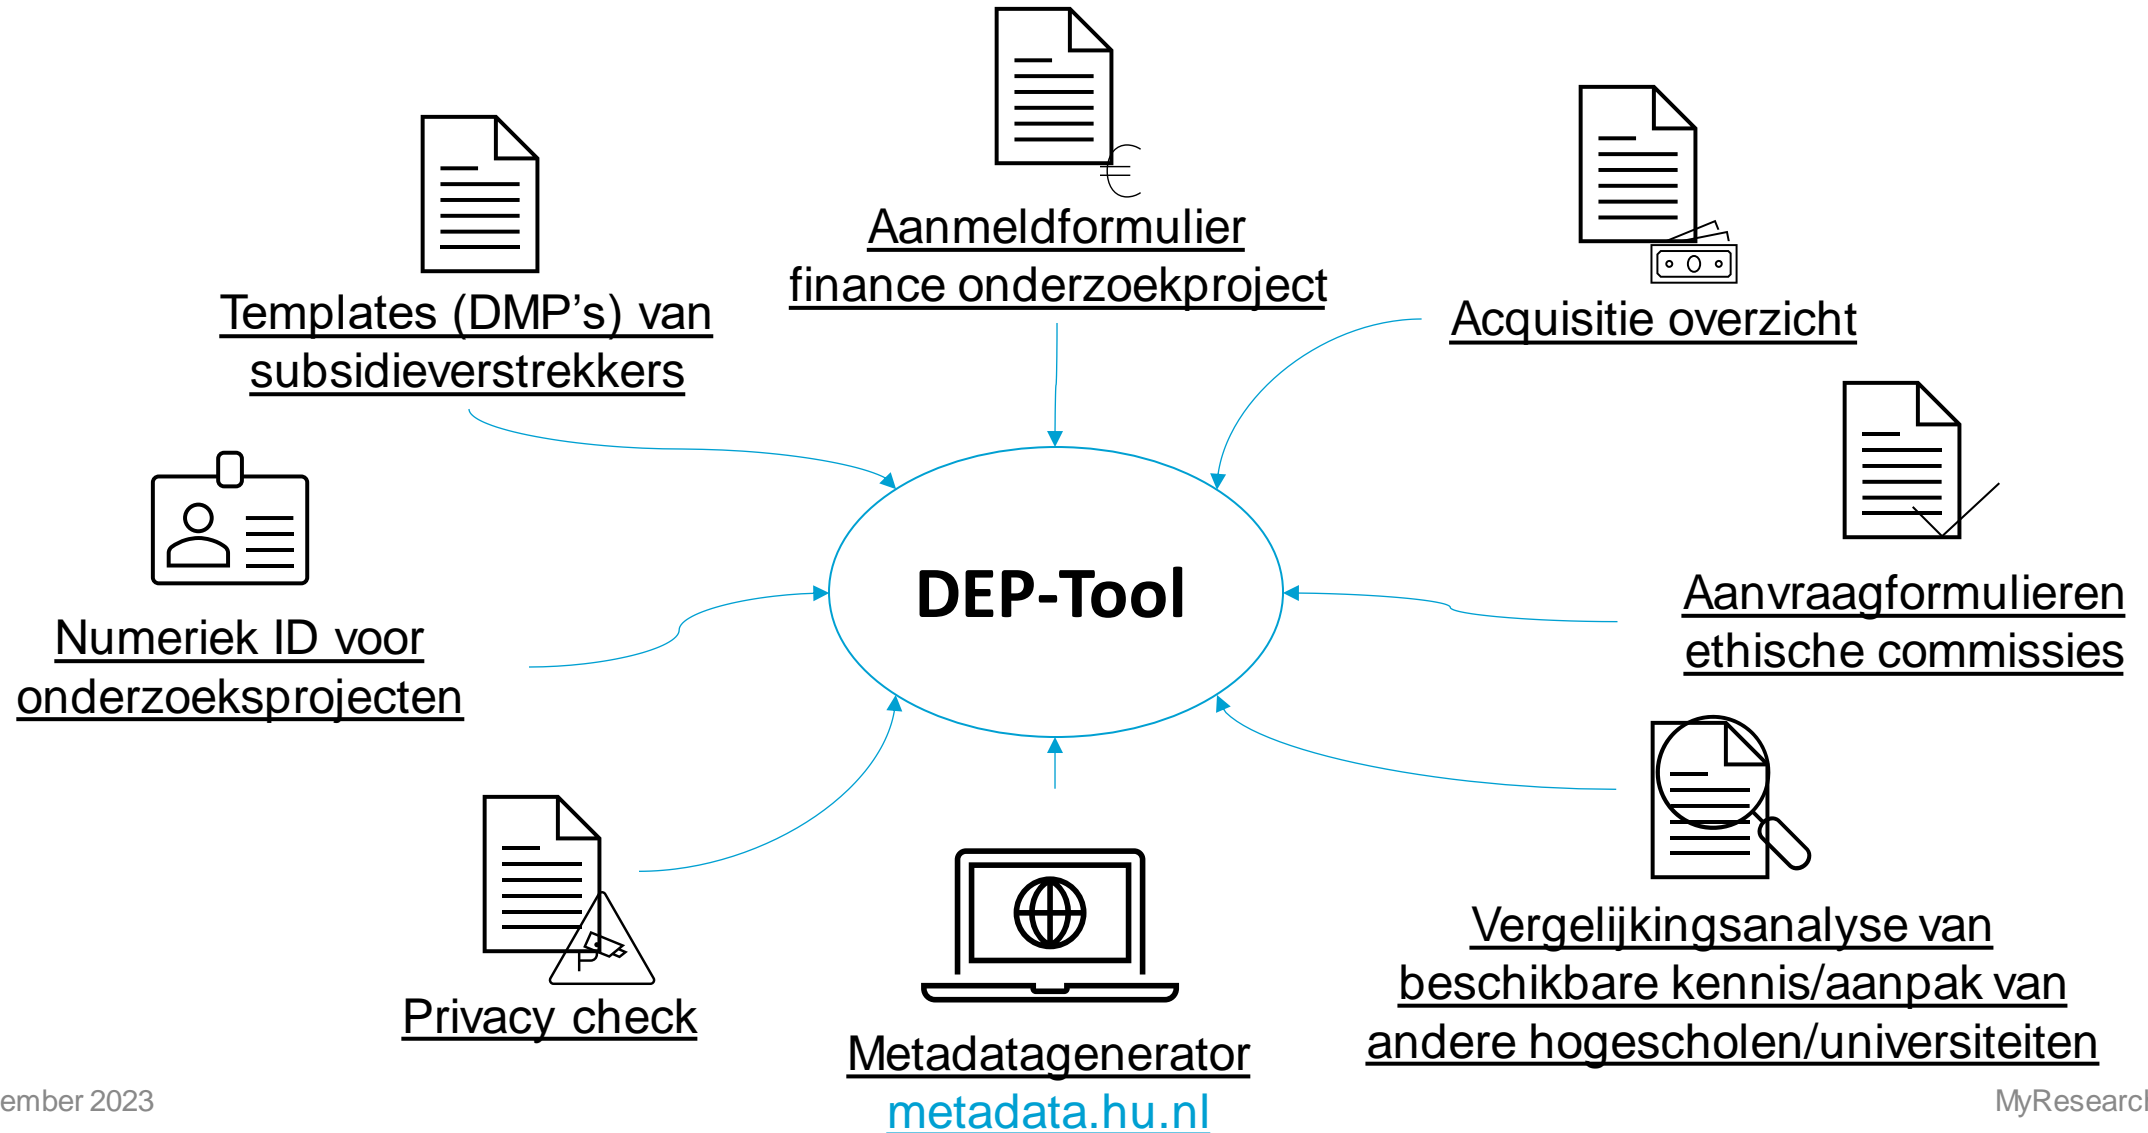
Aanmeldformulier finance onderzoekproject

Templates (DMP's) van subsidieverstrekkers

Acquisitie overzicht

DEP-Tool

Numeriek ID voor onderzoeksprojecten

Aanvraagformulieren ethische commissies

Privacy check

Metadatagenerator
metadata.hu.nl

Vergelijkingsanalyse van beschikbare kennis/aanpak van andere hogescholen/universiteiten

ember 2023

MyResearcl